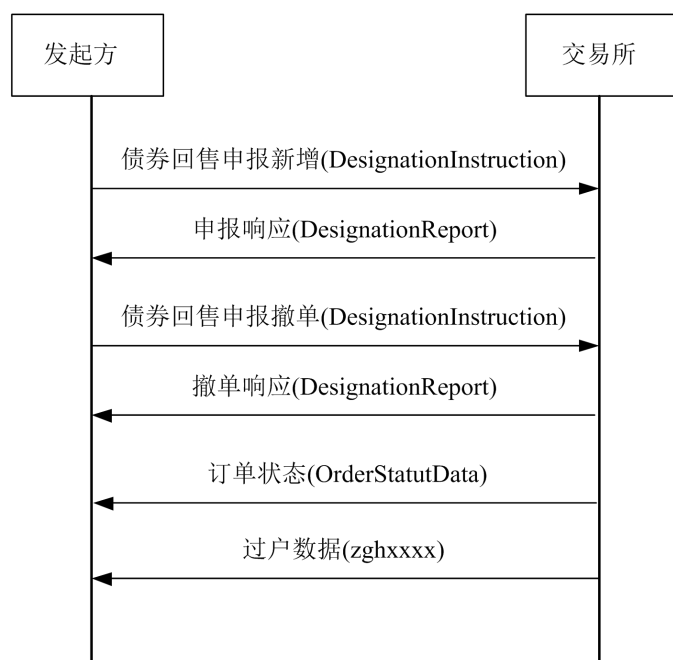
发起方

交易所

债券回售申报新增(DesignationInstruction)

申报响应(DesignationReport)

债券回售申报撤单(DesignationInstruction)

撤单响应(DesignationReport)

订单状态(OrderStatutData)

过户数据(zghxxxx)